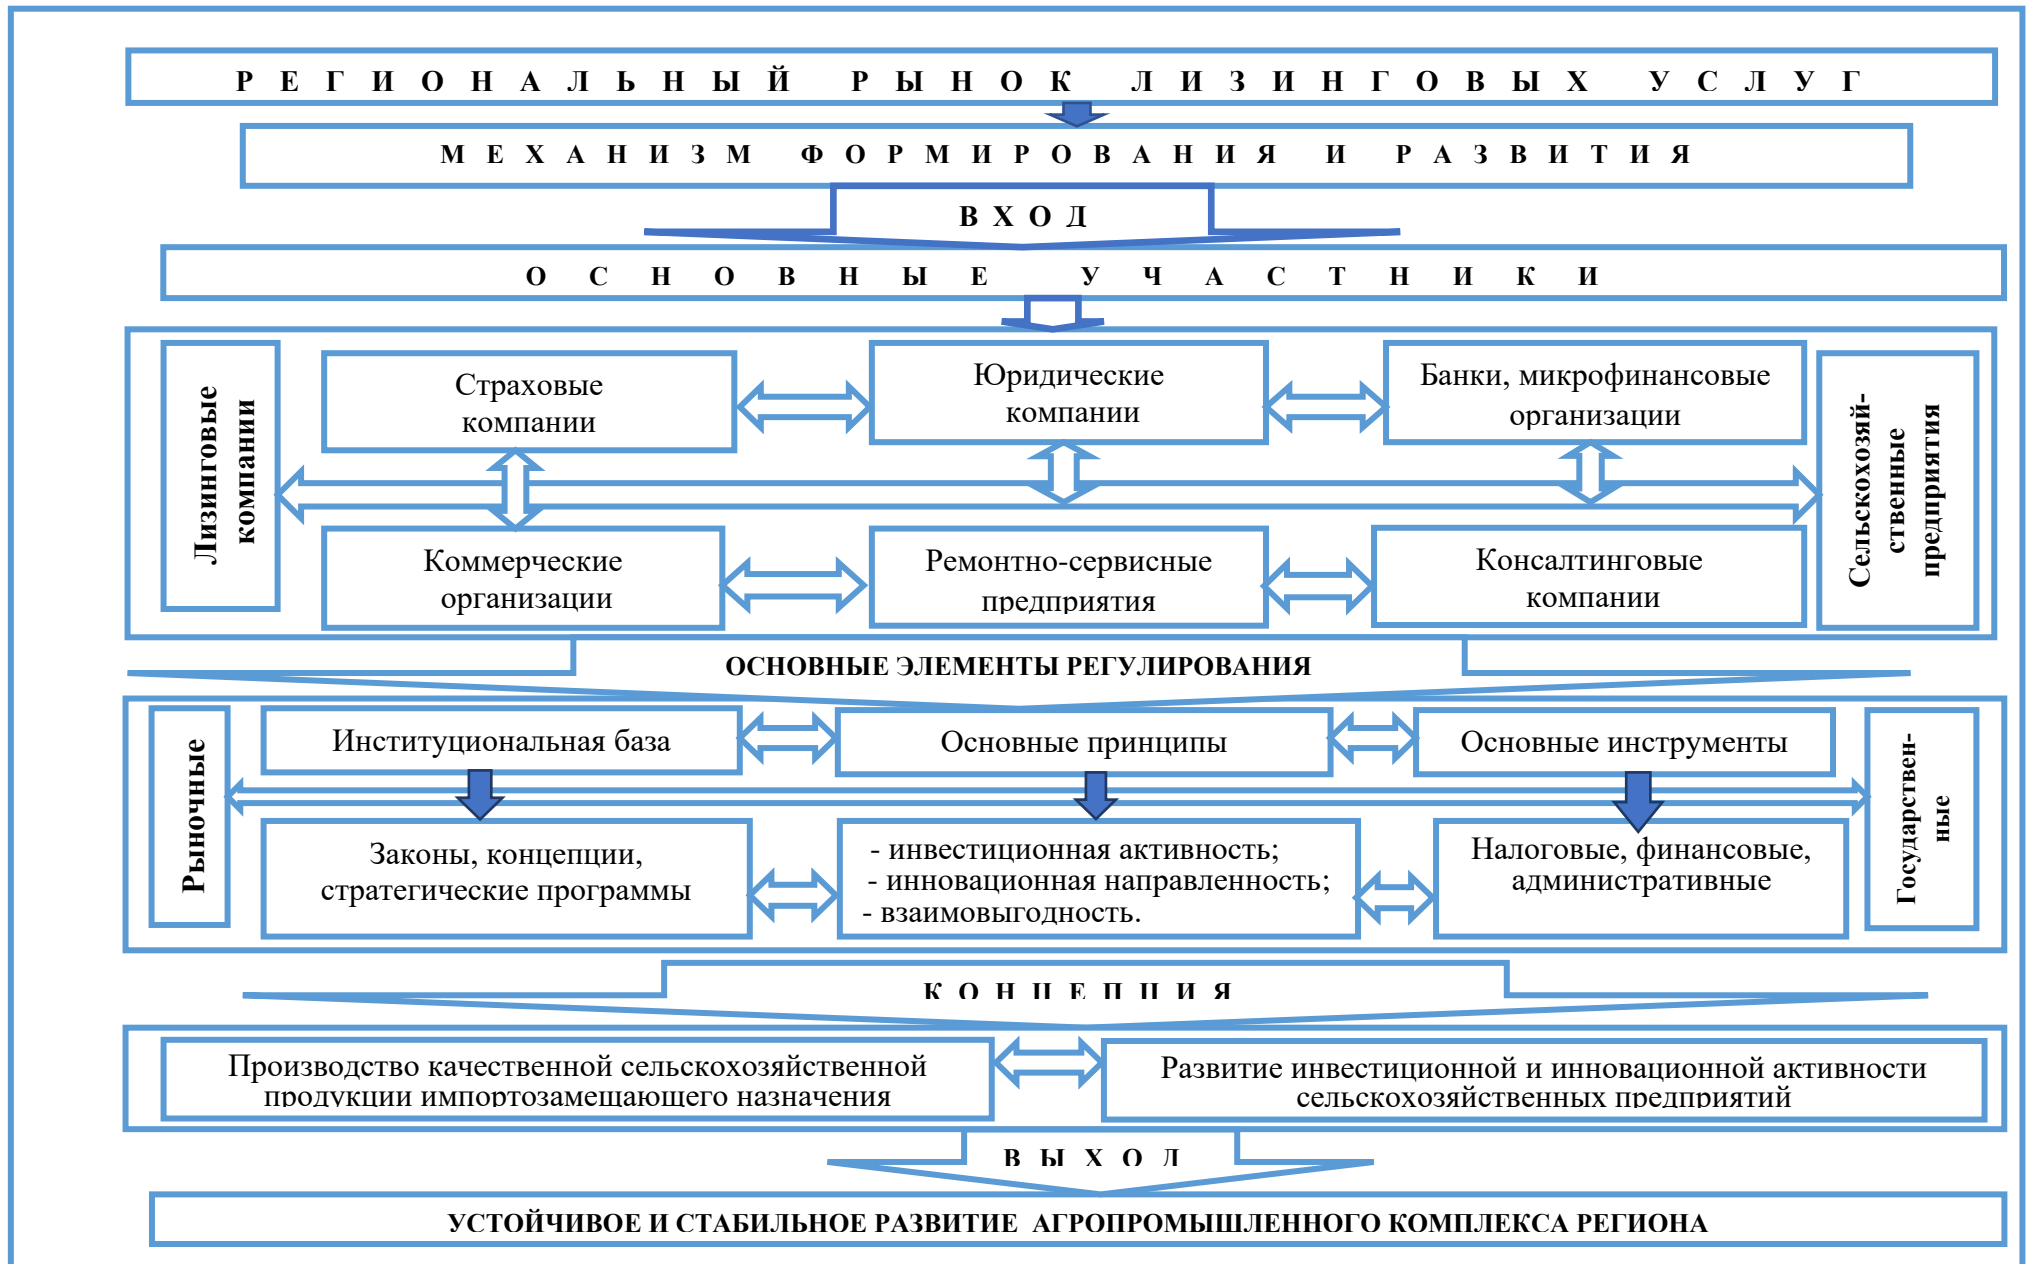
РЕГИОНАЛЬНЫЙ РЫНОК ЛИЗИНГОВЫХ УСЛУГ

МЕХАНИЗМ ФОРМИРОВАНИЯ И РАЗВИТИЯ

ВХОД

ОСНОВНЫЕ УЧАСТНИКИ

Лизинговые компании

Страховые компании

Юридические компании

Банки, микрофинансовые организации

Сельскохозяйственные предприятия

Коммерческие организации

Ремонтно-сервисные предприятия

Консалтинговые компании

ОСНОВНЫЕ ЭЛЕМЕНТЫ РЕГУЛИРОВАНИЯ

Рыночные

Институциональная база

Основные принципы

Основные инструменты

Государственные

Законы, концепции, стратегические программы

- инвестиционная активность;
- инновационная направленность;
- взаимовыгодность.

Налоговые, финансовые, административные

КОНЦЕПЦИЯ

Производство качественной сельскохозяйственной продукции импортозамещающего назначения

Развитие инвестиционной и инновационной активности сельскохозяйственных предприятий

ВЫХОД

УСТОЙЧИВОЕ И СТАБИЛЬНОЕ РАЗВИТИЕ АГРОПРОМЫШЛЕННОГО КОМПЛЕКСА РЕГИОНА